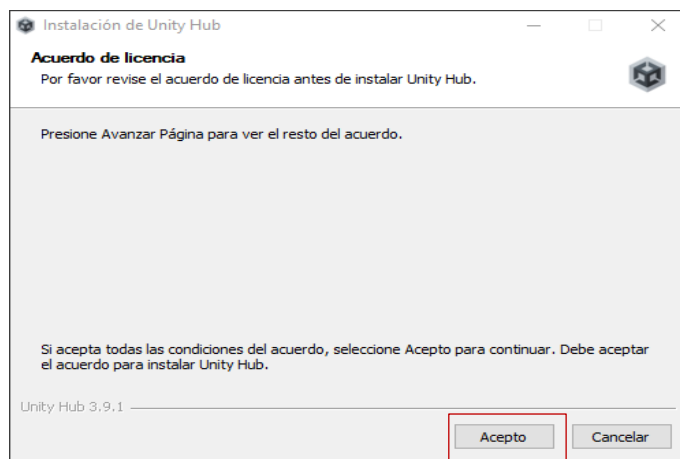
Instalación de Unity Hub

Acuerdo de licencia

Por favor revise el acuerdo de licencia antes de instalar Unity Hub.

Presione Avanzar Página para ver el resto del acuerdo.

Si acepta todas las condiciones del acuerdo, seleccione Acepto para continuar. Debe aceptar el acuerdo para instalar Unity Hub.

Unity Hub 3.9.1

Acepto

Cancelar